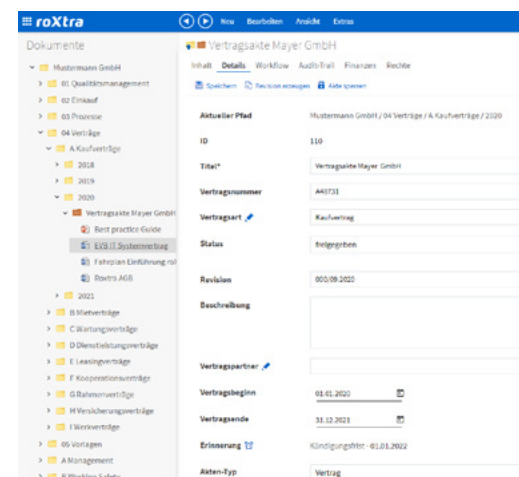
roXtra

Neu Bearbeiten Ansicht Extras

Dokumente

Mustermann GmbH
01 Qualitätsmanagement
02 Einkauf
03 Prozesse
04 Verträge
A Kaufverträge
2018
2019
2020
Vertragsakte Mayer GmbH
Best practice Guide
EVB IT Systemvertrag
Fahrplan Einführung rol
Roxtra AGB
2021
B Mietverträge
C Wartungsverträge
D Dienstleistungsverträge
E Leasingverträge
F Kooperationsverträge
G Rahmenverträge
H Versicherungsverträge
I Werkverträge
05 Vorlagen
A Management
B Working Safety

Vertragsakte Mayer GmbH

Inhalt Details Workflow Audit-Trail Finanzen Rechte

Speichern Revision erzeugen Akte sperren

| | |
|---|---|
| Aktueller Pfad | Mustermann GmbH / 04 Verträge / A Kaufverträge / 2020 |
| ID | 110 |
| Titel* | Vertragsakte Mayer GmbH |
| Vertragsnummer | A43731 |
| Vertragsart | Kaufvertrag |
| Status | freigegeben |
| Revision | 000/09.2020 |
| Beschreibung | |
| Vertragspartner | |
| Vertragsbeginn | 01.01.2020 |
| Vertragsende | 31.12.2021 |
| Erinnerung | Kündigungsfrist - 01.01.2022 |
| Akten-Typ | Vertrag |